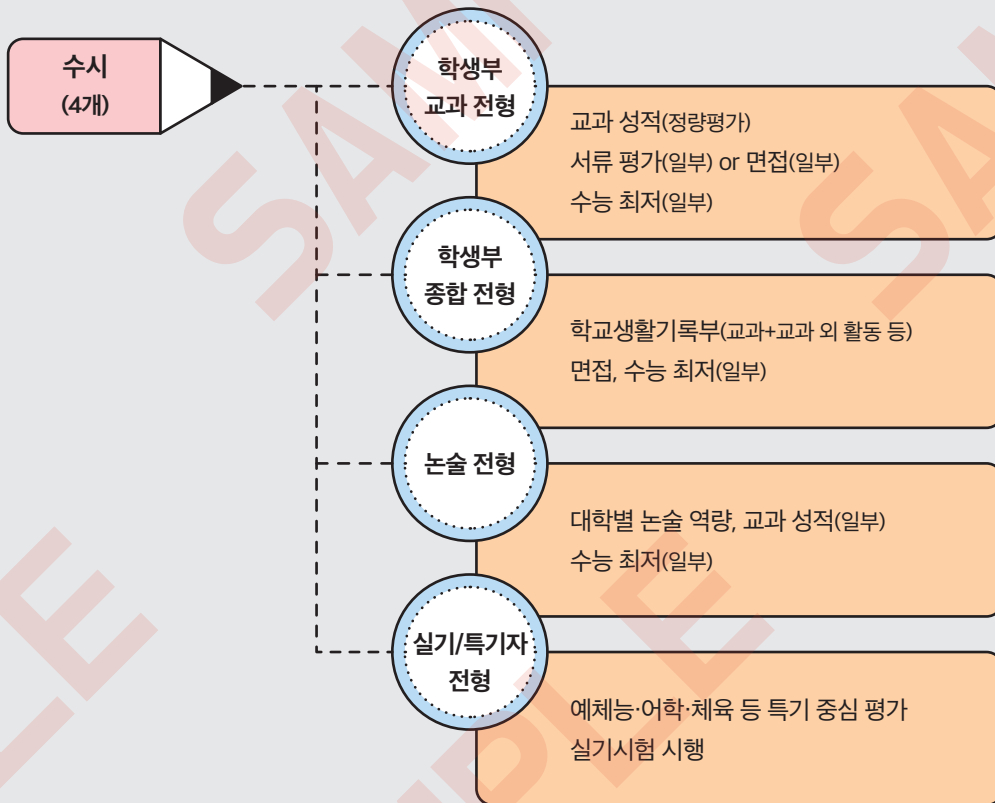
수시
(4개)

학생부
교과 전형

교과 성적(정량평가)
서류 평가(일부) or 면접(일부)
수능 최저(일부)

학생부
종합 전형

학교생활기록부(교과+교과 외 활동 등)
면접, 수능 최저(일부)

논술 전형

대학별 논술 역량, 교과 성적(일부)
수능 최저(일부)

실기/특기자
전형

예체능·어학·체육 등 특기 중심 평가
실기시험 시행

SAMPLE SAMPLE